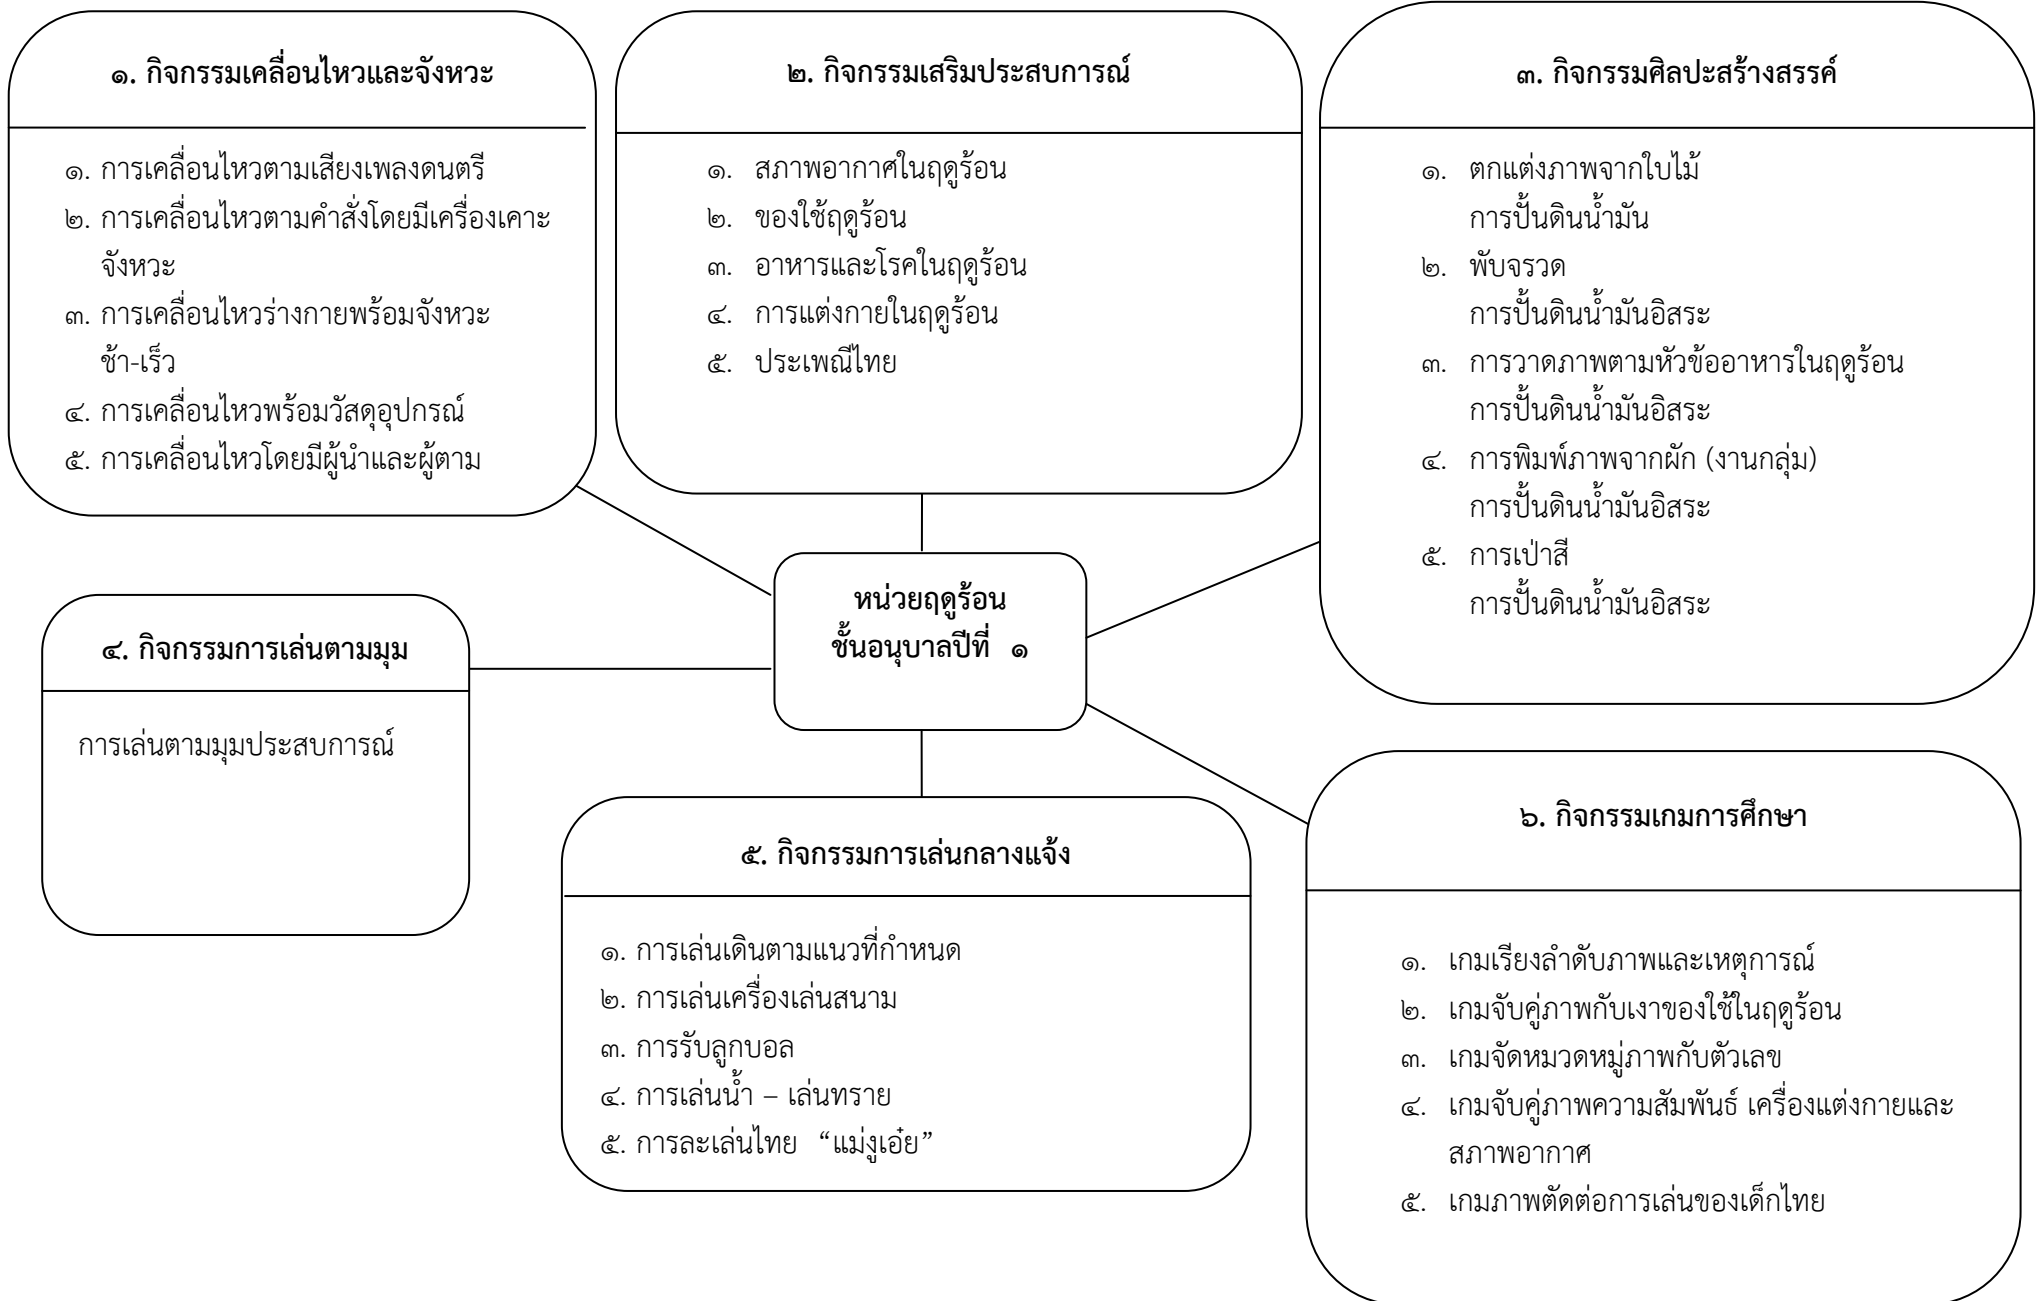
๑. กิจกรรมเคลื่อนไหวและจังหวะ

๑. การเคลื่อนไหวตามเสียงเพลงดนตรี
๒. การเคลื่อนไหวตามคำสั่งโดยมีเครื่องเคาะจังหวะ
๓. การเคลื่อนไหวร่างกายพร้อมจังหวะช้า-เร็ว
๔. การเคลื่อนไหวพร้อมวัสดุอุปกรณ์
๕. การเคลื่อนไหวโดยมีผู้นำและผู้ตาม

๒. กิจกรรมเสริมประสบการณ์

๑. สภาพอากาศในฤดูร้อน
๒. ของใช้ฤดูร้อน
๓. อาหารและโรคในฤดูร้อน
๔. การแต่งกายในฤดูร้อน
๕. ประเพณีไทย

๓. กิจกรรมศิลปะสร้างสรรค์

๑. ตกแต่งภาพจากใบไม้
การปั้นดินน้ำมัน
๒. พับจรวด
การปั้นดินน้ำมันอิสระ
๓. การวาดภาพตามหัวข้ออาหารในฤดูร้อน
การปั้นดินน้ำมันอิสระ
๔. การพิมพ์ภาพจากผัก (งานกลุ่ม)
การปั้นดินน้ำมันอิสระ
๕. การเป่าสี
การปั้นดินน้ำมันอิสระ

หน่วยฤดูร้อน
ชั้นอนุบาลปีที่ ๑

๔. กิจกรรมการเล่นตามมุม

การเล่นตามมุมประสบการณ์

๕. กิจกรรมการเล่นกลางแจ้ง

๑. การเล่นเดินตามแนวที่กำหนด
๒. การเล่นเครื่องเล่นสนาม
๓. การรับลูกบอล
๔. การเล่นน้ำ – เล่นทราย
๕. การละเล่นไทย "แม่งูเอ๋ย"

๖. กิจกรรมเกมการศึกษา

๑. เกมเรียงลำดับภาพและเหตุการณ์
๒. เกมจับคู่ภาพกับเงาของใช้ในฤดูร้อน
๓. เกมจัดหมวดหมู่ภาพกับตัวเลข
๔. เกมจับคู่ภาพความสัมพันธ์ เครื่องแต่งกายและสภาพอากาศ
๕. เกมภาพตัดต่อการเล่นของเด็กไทย